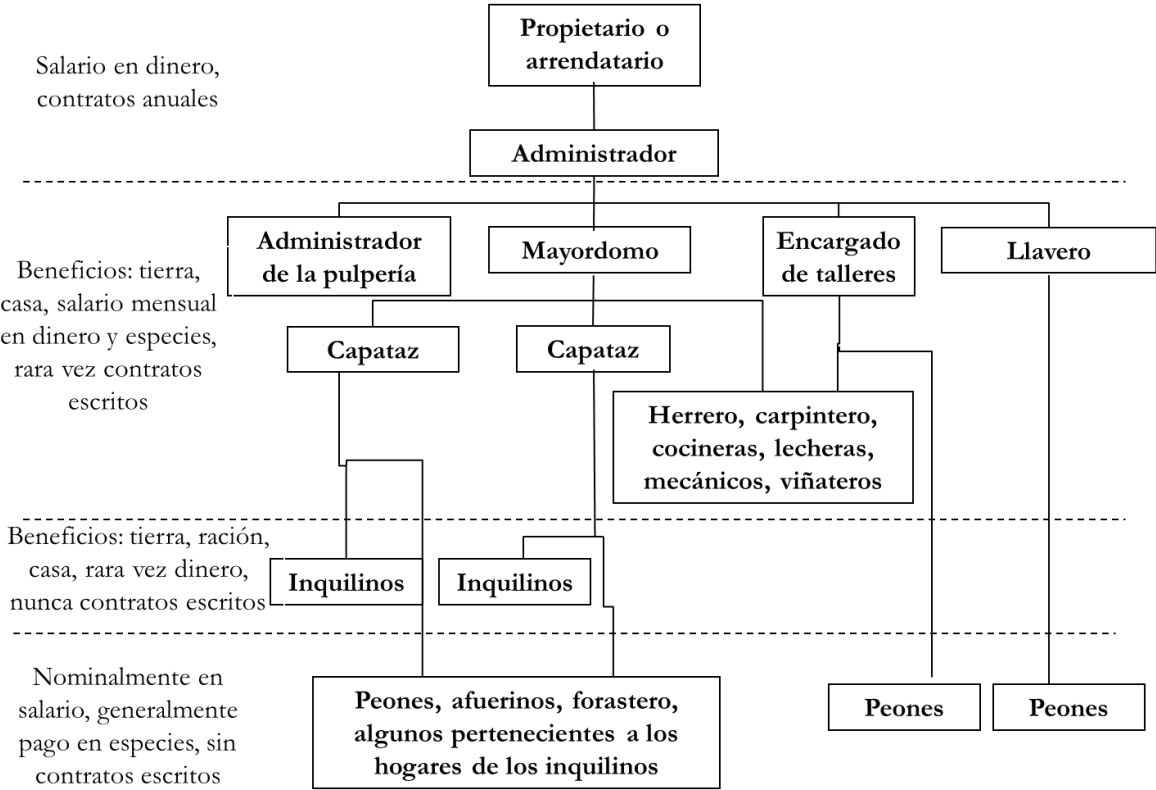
Salario en dinero, contratos anuales

Propietario o arrendatario

Administrador

Beneficios: tierra, casa, salario mensual en dinero y especies, rara vez contratos escritos

Administrador de la pulpería

Mayordomo

Encargado de talleres

Llavero

Capataz

Capataz

Herrero, carpintero, cocineras, lecheras, mecánicos, viñateros

Beneficios: tierra, ración, casa, rara vez dinero, nunca contratos escritos

Inquilinos

Inquilinos

Nominalmente en salario, generalmente pago en especies, sin contratos escritos

Peones, afuerinos, forastero, algunos pertenecientes a los hogares de los inquilinos

Peones

Peones